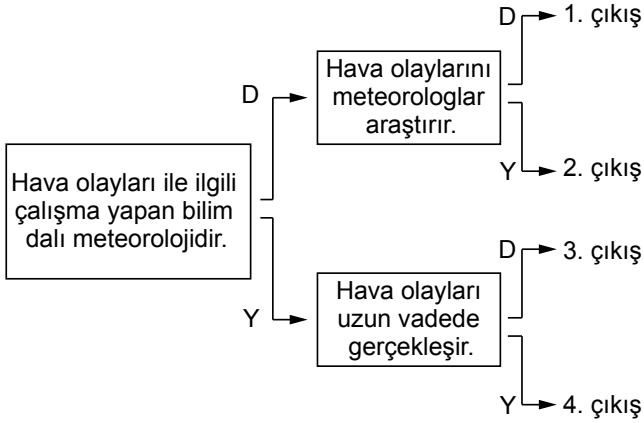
Hava olayları ile ilgili çalışma yapan bilim dalı meteorolojidir.

D

Hava olaylarını meteorologlar araştırır.

D 1. çıkış

Y 2. çıkış

Y

Hava olayları uzun vadede gerçekleşir.

D 3. çıkış

Y 4. çıkış